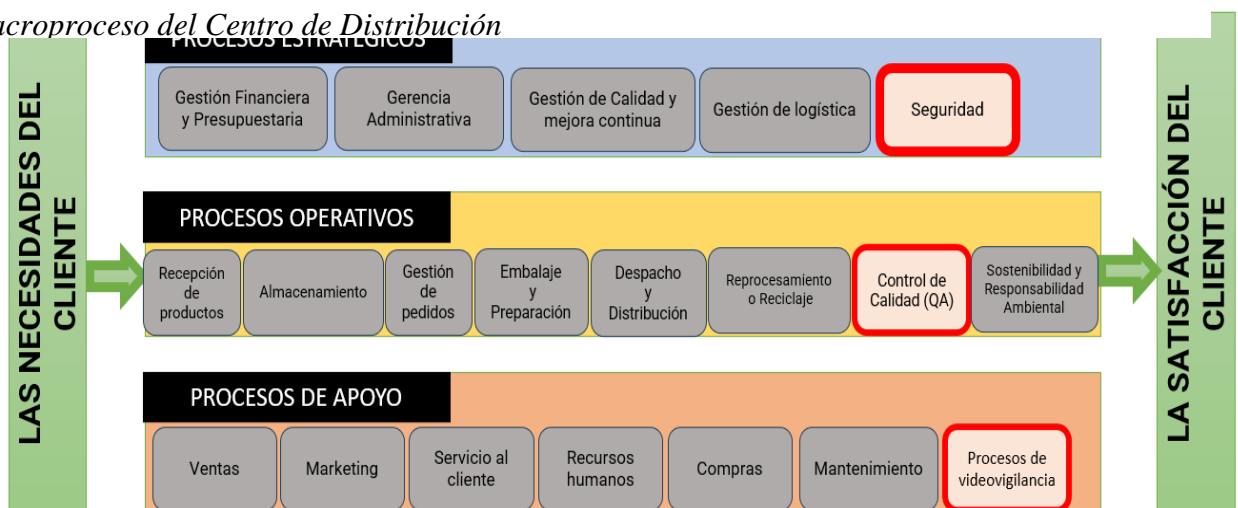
acroproceso del Centro de Distribución

PROCESOS ESTRATÉGICOS

Gestión Financiera y Presupuestaria

Gerencia Administrativa

Gestión de Calidad y mejora continua

Gestión de logística

Seguridad

PROCESOS OPERATIVOS

Recepción de productos

Almacenamiento

Gestión de pedidos

Embalaje y Preparación

Despacho y Distribución

Reprocesamiento o Reciclaje

Control de Calidad (QA)

Sostenibilidad y Responsabilidad Ambiental

PROCESOS DE APOYO

Ventas

Marketing

Servicio al cliente

Recursos humanos

Compras

Mantenimiento

Procesos de videovigilancia

LAS NECESIDADES DEL CLIENTE

LA SATISFACCIÓN DEL CLIENTE